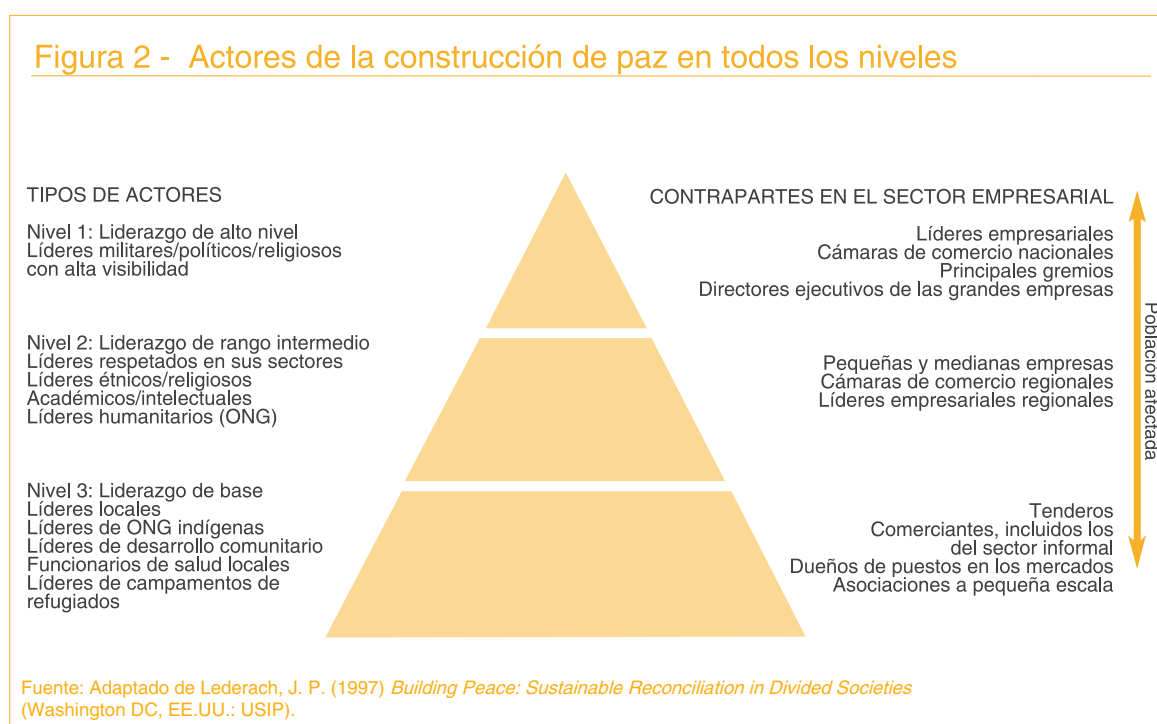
Figura 2 - Actores de la construcción de paz en todos los niveles

TIPOS DE ACTORES

Nivel 1: Liderazgo de alto nivel
Líderes militares/políticos/religiosos con alta visibilidad

Nivel 2: Liderazgo de rango intermedio
Líderes respetados en sus sectores
Líderes étnicos/religiosos
Académicos/intelectuales
Líderes humanitarios (ONG)

Nivel 3: Liderazgo de base
Líderes locales
Líderes de ONG indígenas
Líderes de desarrollo comunitario
Funcionarios de salud locales
Líderes de campamentos de refugiados

CONTRAPARTES EN EL SECTOR EMPRESARIAL

Líderes empresariales
Cámaras de comercio nacionales
Principales gremios
Directores ejecutivos de las grandes empresas

Pequeñas y medianas empresas
Cámaras de comercio regionales
Líderes empresariales regionales

Tenderos
Comerciantes, incluidos los del sector informal
Dueños de puestos en los mercados
Asociaciones a pequeña escala

Poblacion afectada

Fuente: Adaptado de Lederach, J. P. (1997) Building Peace: Sustainable Reconciliation in Divided Societies (Washington DC, EE.UU.: USIP).